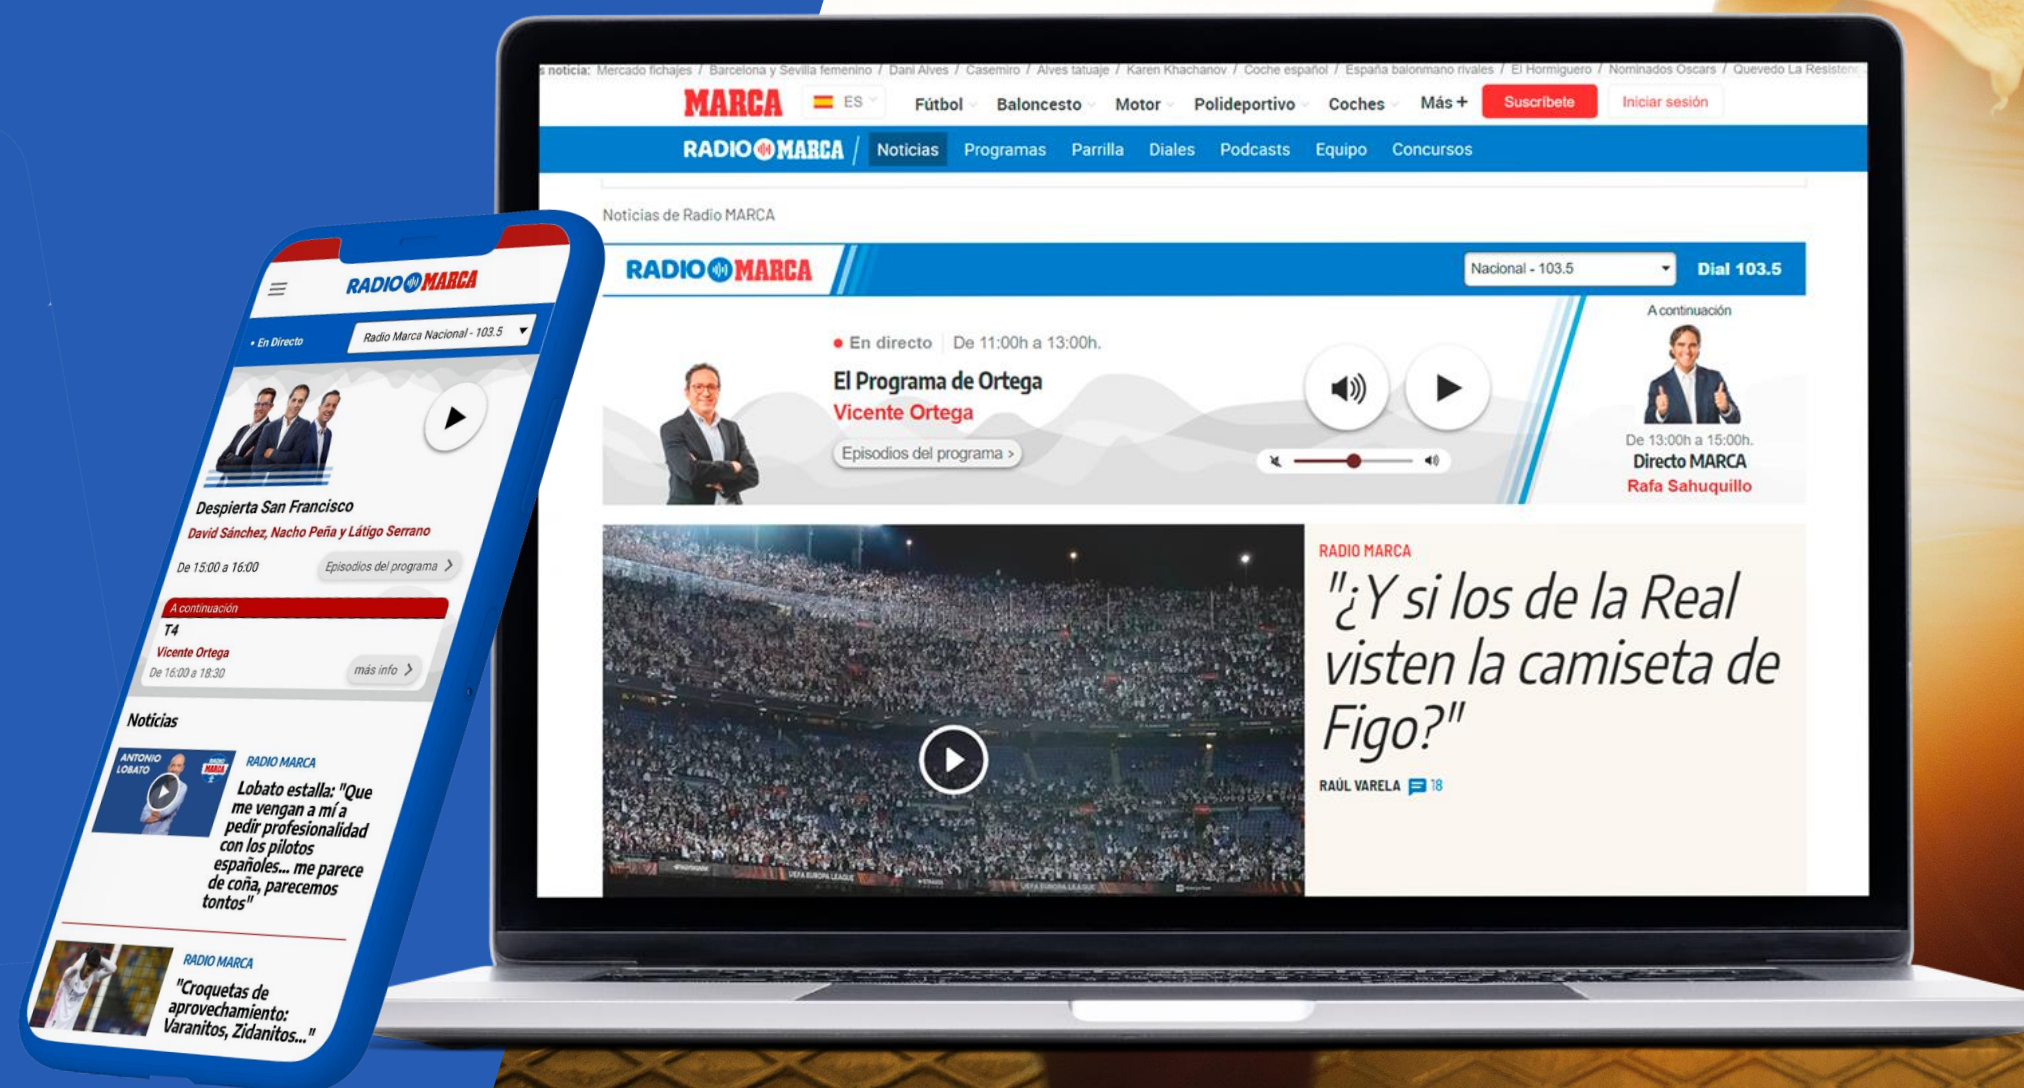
RADIO MARCA

• En Directo

Radio Marca Nacional - 103.5

Despierta San Francisco

David Sánchez, Nacho Peña y Látigo Serrano

De 15:00 a 16:00

Episodios del programa

A continuación

T4

Vicente Ortega

De 16:00 a 18:30

más info

Noticias

ANTONIO LOBATO

RADIO MARCA

Lobato estalla: "Que me vengan a mí a pedir profesionalidad con los pilotos españoles... me parece de coña, parecemos tontos"

RADIO MARCA

"Croquetas de aprovechamiento: Varanitos, Zidanitos..."

s noticia: Mercado fichajes / Barcelona y Sevilla femenino / Dani Alves / Casemiro / Alves tatuaje / Karen Khachanov / Coche español / España balonmano rivales / El Hormiguero / Nominados Oscars / Quevedo La Resistenc

MARCA ES Fútbol Baloncesto Motor Polideportivo Coches Más + Suscríbete Iniciar sesión

RADIO MARCA Noticias Programas Parrilla Diales Podcasts Equipo Concursos

Noticias de Radio MARCA

RADIO MARCA

Nacional - 103.5

Dial 103.5

• En directo De 11:00h a 13:00h.

El Programa de Ortega

Vicente Ortega

Episodios del programa >

A continuación

De 13:00h a 15:00h.

Directo MARCA

Rafa Sahuquillo

RADIO MARCA

"¿Y si los de la Real visten la camiseta de Figo?"

RAÚL VARELA 18